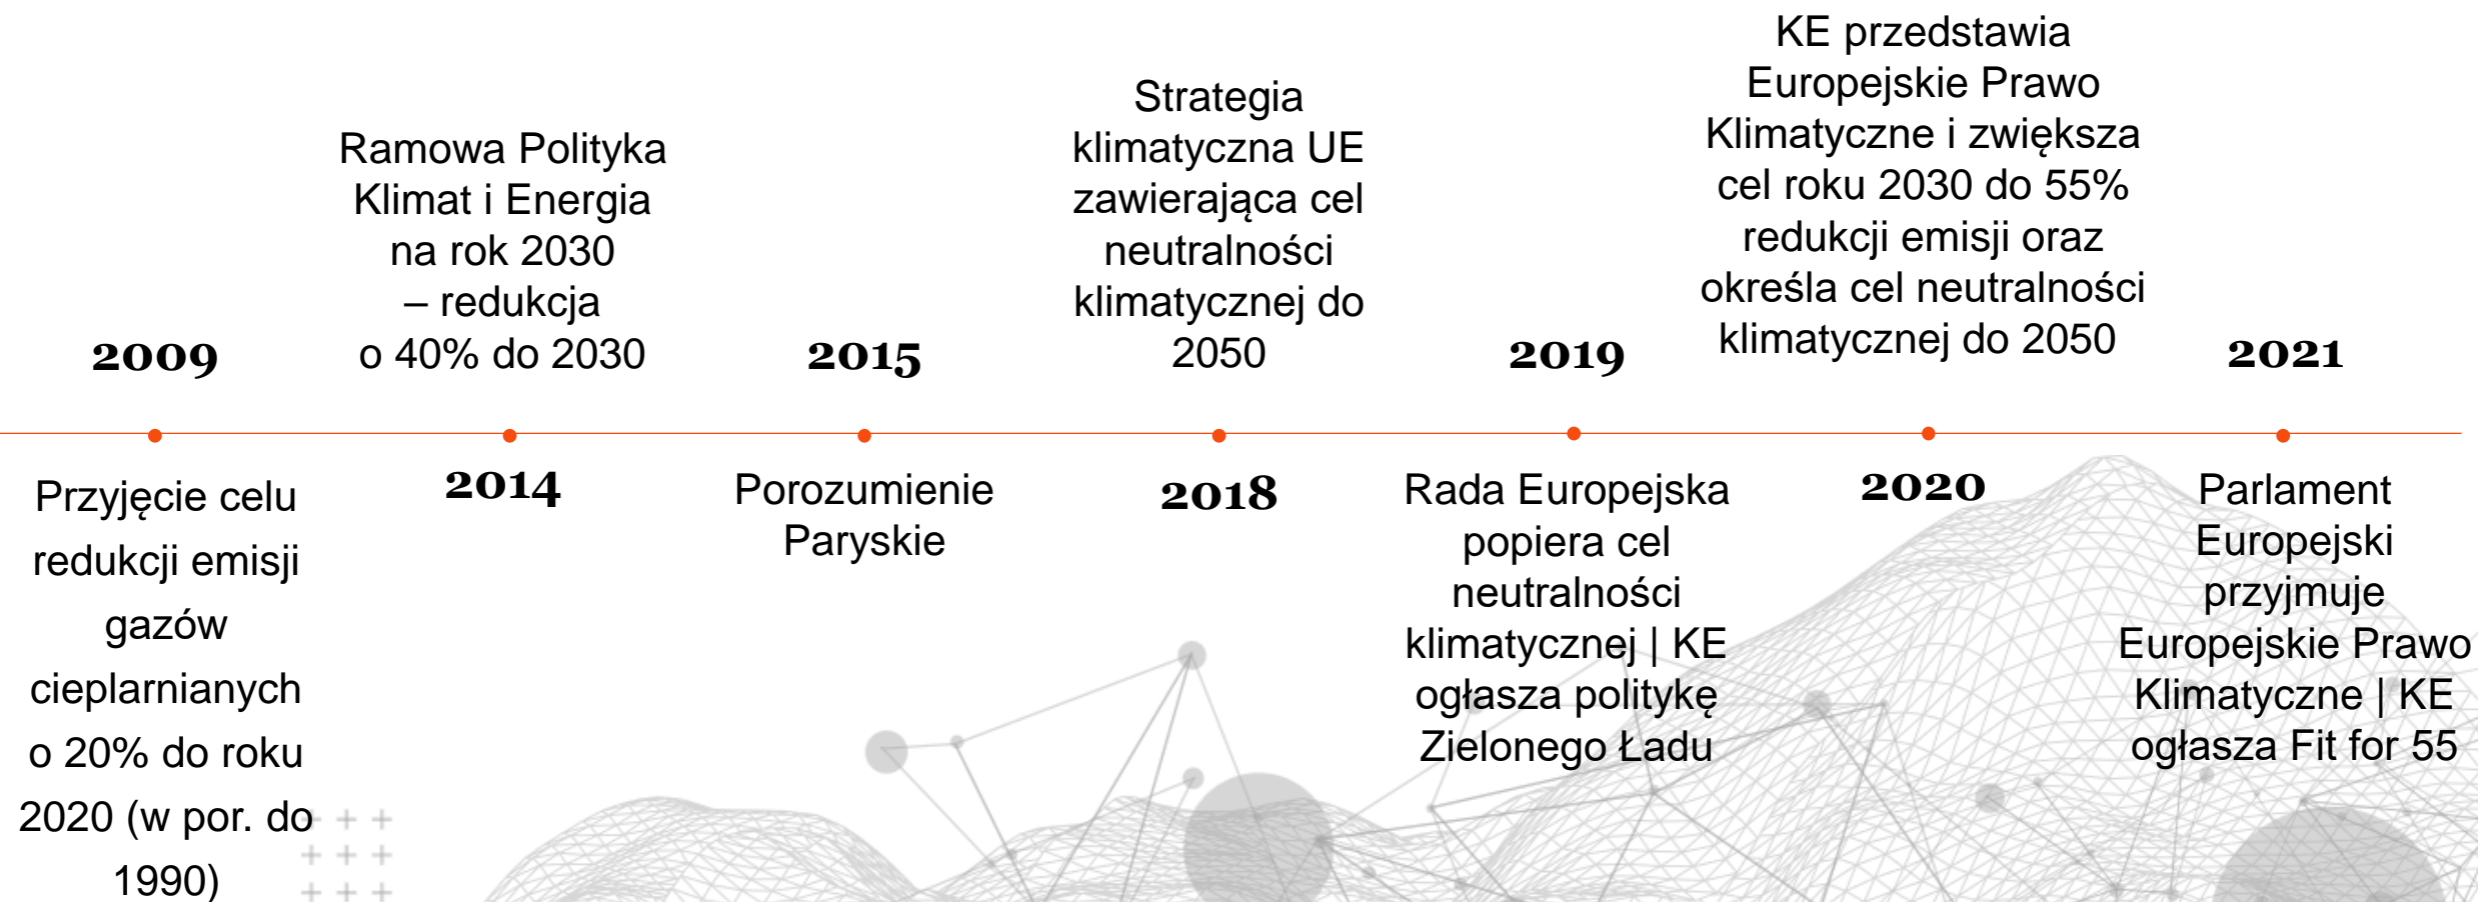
2009

Przyjęcie celu redukcji emisji gazów cieplarnianych o 20% do roku 2020 (w por. do 1990)

Ramowa Polityka Klimat i Energia na rok 2030 – redukcja o 40% do 2030

2014

2015

Porozumienie Paryskie

Strategia klimatyczna UE zawierająca cel neutralności klimatycznej do 2050

2018

2019

Rada Europejska popiera cel neutralności klimatycznej | KE ogłasza politykę Zielonego Ładu

KE przedstawia Europejskie Prawo Klimatyczne i zwiększa cel roku 2030 do 55% redukcji emisji oraz określa cel neutralności klimatycznej do 2050

2020

2021

Parlament Europejski przyjmuje Europejskie Prawo Klimatyczne | KE ogłasza Fit for 55